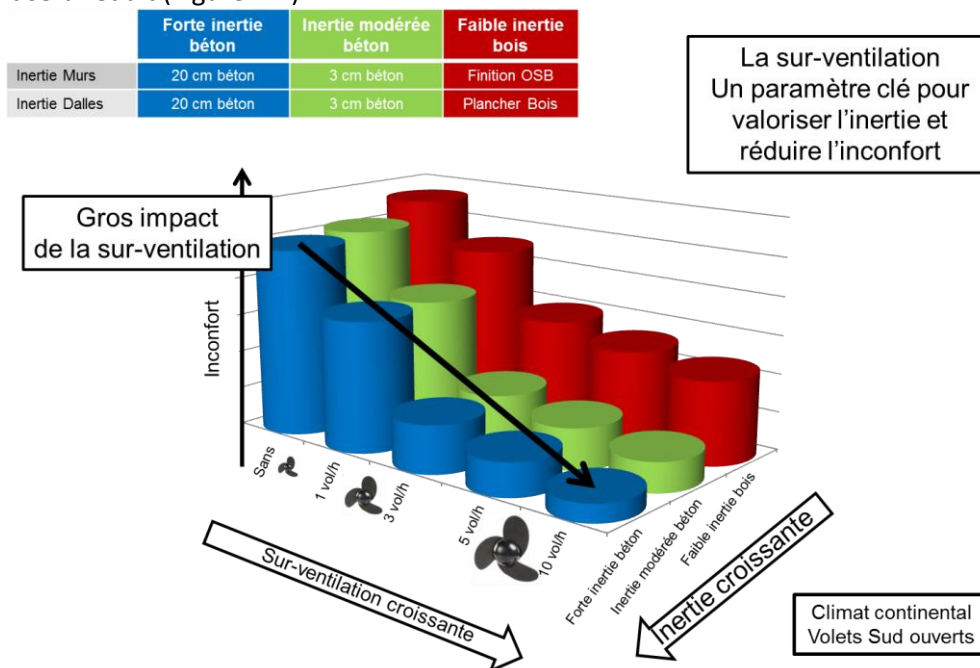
|  | Forte inertie béton | Inertie modérée béton | Faible inertie bois |
|---|---|---|---|
| Inertie Murs | 20 cm béton | 3 cm béton | Finition OSB |
| Inertie Dalles | 20 cm béton | 3 cm béton | Plancher Bois |

La sur-ventilation
Un paramètre clé pour valoriser l'inertie et réduire l'inconfort

Gros impact
de la sur-ventilation

Inconfort

Sans
1 vol/h
3 vol/h
5 vol/h
10 vol/h

Forte inertie béton
Inertie modérée béton
Faible inertie bois

Sur-ventilation croissante

Inertie croissante

Climat continental
Volets Sud ouverts